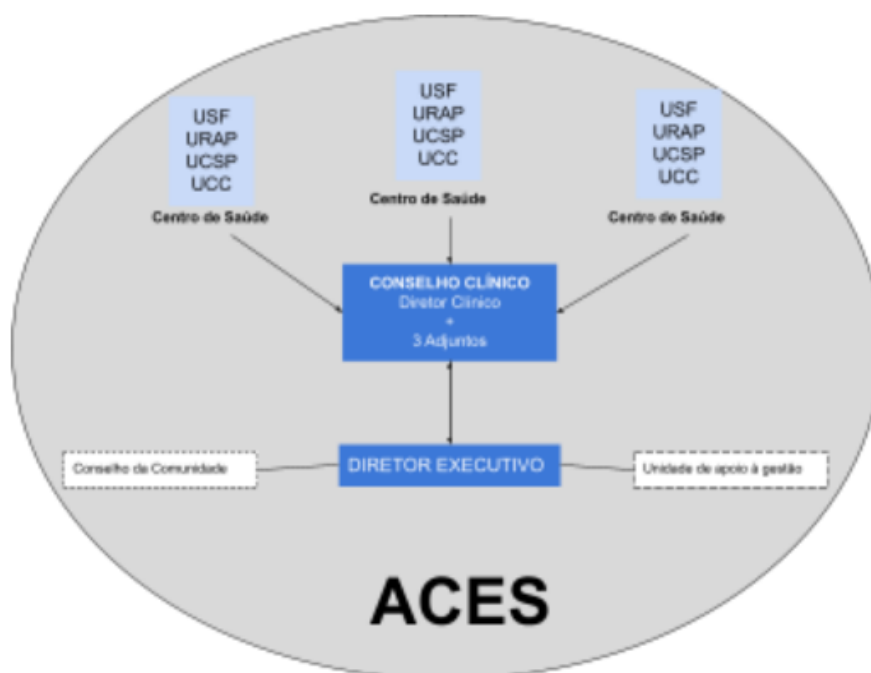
USF
URAP
UCSP
UCC
Centro de Saúde

USF
URAP
UCSP
UCC
Centro de Saúde

USF
URAP
UCSP
UCC
Centro de Saúde

CONSELHO CLÍNICO
Diretor Clínico
+
3 Adjuntos

Conselho da Comunidade

DIRETOR EXECUTIVO

Unidade de apoio à gestão

ACES